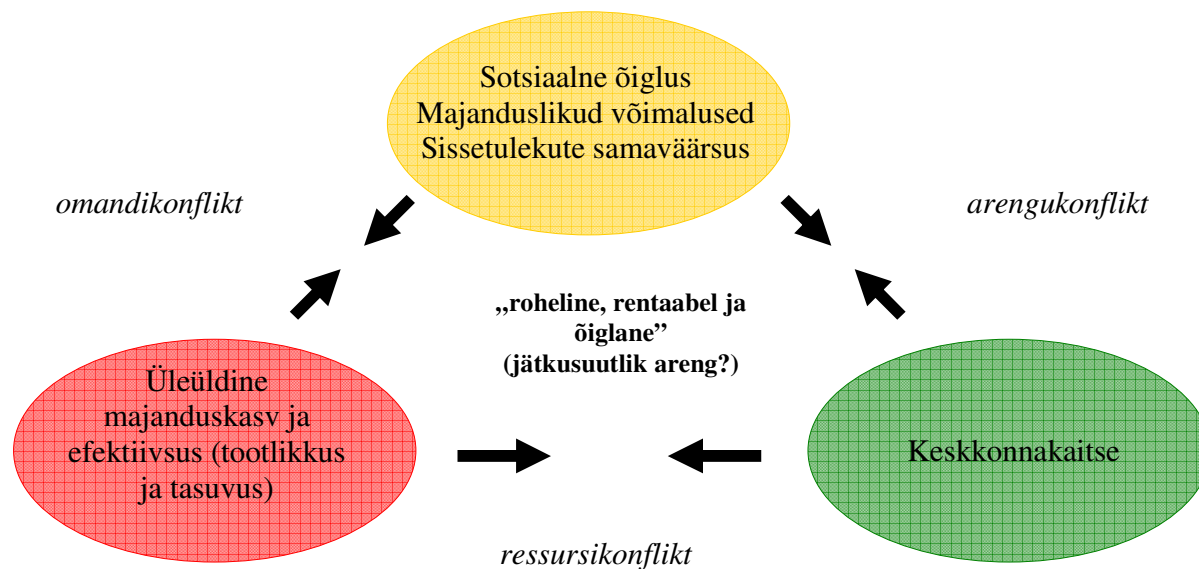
Sotsiaalne õiglus
Majanduslikud võimalused
Sissetulekute samaväärsus

omandikonflikt

arengukonflikt

„roheline, rentaabel ja õiglane"
(jätkusuutlik areng?)

Üleüldine majanduskasv ja efektiivsus (tootlikkus ja tasuvus)

Keskkonnakaitse

ressursikonflikt